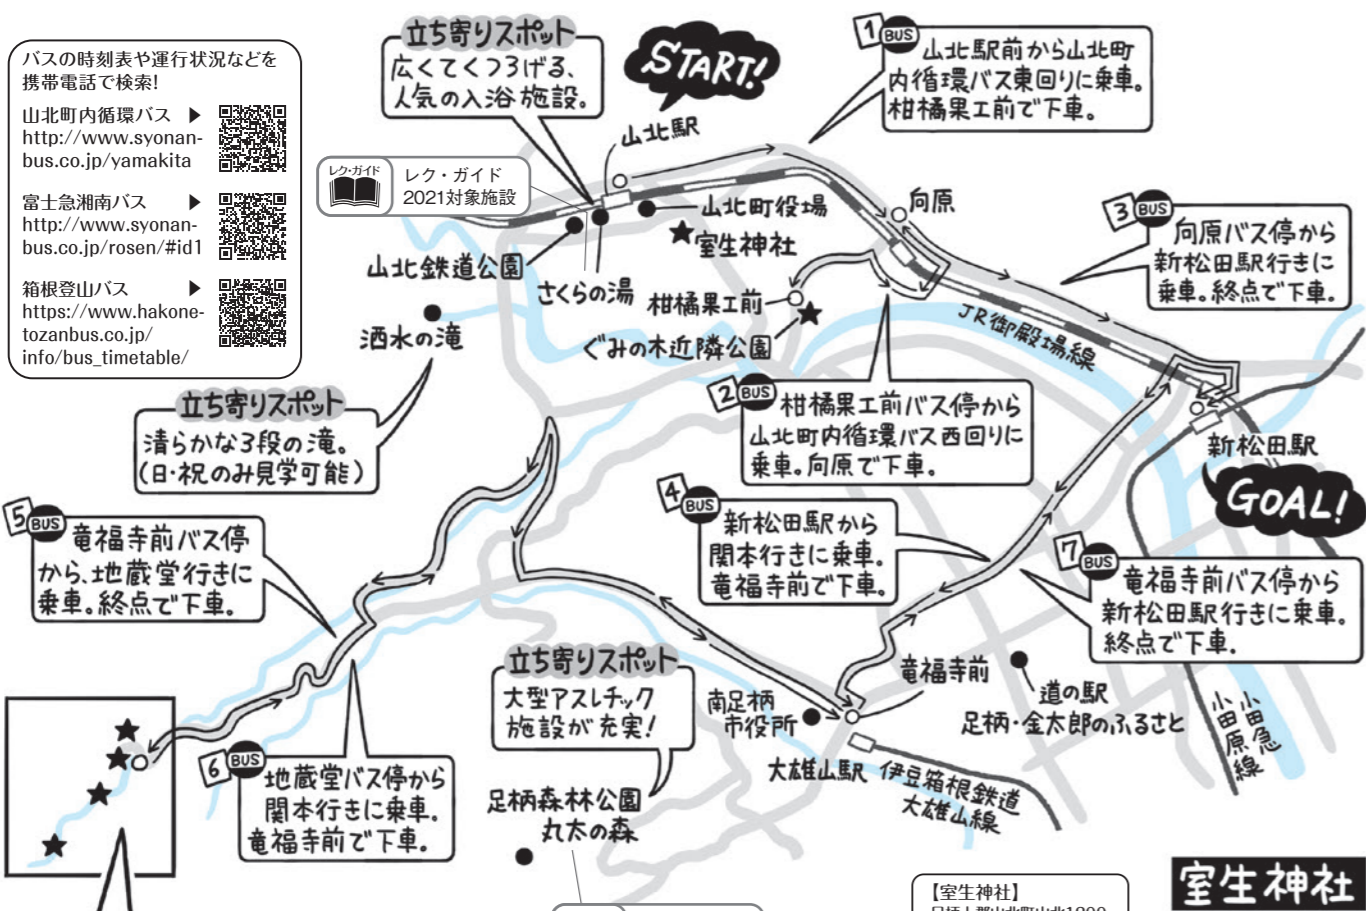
バスの時刻表や運行状況などを携帯電話で検索!

山北町内循環バス ▶ http://www.syonan-bus.co.jp/yamakita

富士急湘南バス ▶ http://www.syonan-bus.co.jp/rosen/#id1

箱根登山バス ▶ https://www.hakone-tozanbus.co.jp/info/bus_timetable/

立ち寄りスポット
広くてくつろげる、人気の入浴施設。

START!

1 BUS 山北駅前から山北町内循環バス東回りに乗車。柑橘果工前で下車。

山北駅

レク・ガイド
レク・ガイド 2021対象施設

山北町役場
室生神社
向原

3 BUS 向原バス停から新松田駅行きに乗車。終点で下車。

山北鉄道公園
さくらの湯
柑橘果工前
ぐみの木近隣公園
JR御殿場線

酒水の滝

立ち寄りスポット
清らかな3段の滝。(日・祝のみ見学可能)

2 BUS 柑橘果工前バス停から山北町内循環バス西回りに乗車。向原で下車。

新松田駅

GOAL!

5 BUS 竜福寺前バス停から、地蔵堂行きに乗車。終点で下車。

4 BUS 新松田駅から関本行きに乗車。竜福寺前で下車。

7 BUS 竜福寺前バス停から新松田駅行きに乗車。終点で下車。

立ち寄りスポット
大型アスレチック施設が充実!

竜福寺前
南足柄市役所
道の駅 足柄・金太郎のふるさと
小田急小田原線

6 BUS 地蔵堂バス停から関本行きに乗車。竜福寺前で下車。

大雄山駅
伊豆箱根鉄道大雄山線

足柄森林公園 丸太の森

【室生神社】
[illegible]

室生神社